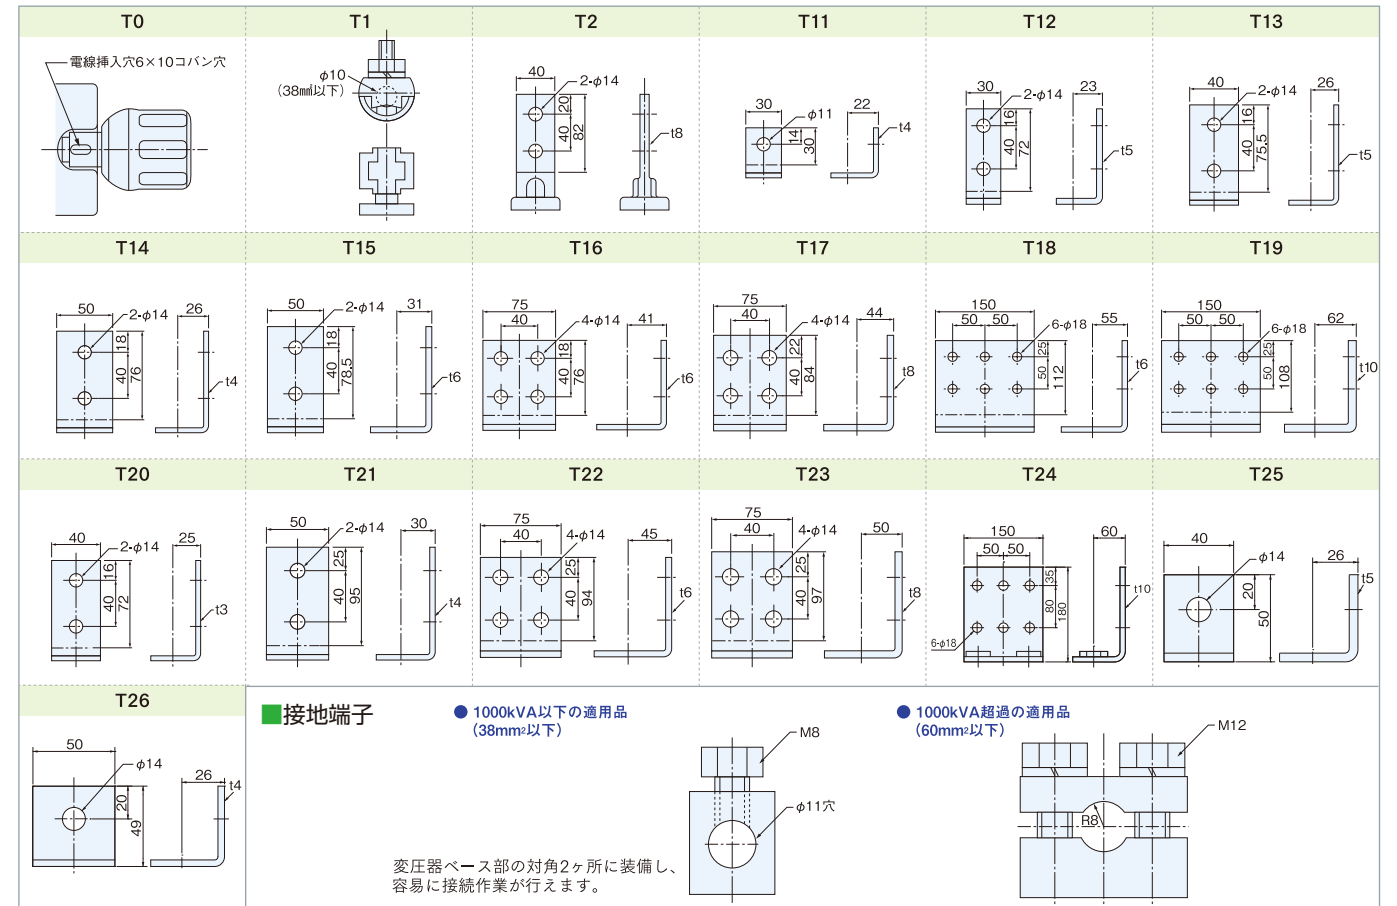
| T0 | T1 | T2 | T11 | T12 | T13 |
|---|---|---|---|---|---|
| 電線挿入穴6×10コバン穴 | $\phi$10 (38㎟以下) | 40, 2-$\phi$14, 20, 40, 82, t8 | 30, $\phi$11, 14, 30, 22, t4 | 30, 2-$\phi$14, 16, 40, 72, 23, t5 | 40, 2-$\phi$14, 16, 40, 75.5, 26, t5 |

| T14 | T15 | T16 | T17 | T18 | T19 |
|---|---|---|---|---|---|
| 50, 2-$\phi$14, 18, 40, 76, 26, t4 | 50, 2-$\phi$14, 18, 40, 78.5, 31, t6 | 75, 40, 4-$\phi$14, 18, 40, 76, 41, t6 | 75, 40, 4-$\phi$14, 22, 40, 84, 44, t8 | 150, 50, 50, 6-$\phi$18, 25, 50, 112, 55, t6 | 150, 50, 50, 6-$\phi$18, 25, 50, 108, 62, t10 |

| T20 | T21 | T22 | T23 | T24 | T25 |
|---|---|---|---|---|---|
| 40, 2-$\phi$14, 16, 40, 72, 25, t3 | 50, 2-$\phi$14, 25, 40, 95, 30, t4 | 75, 40, 4-$\phi$14, 25, 40, 94, 45, t6 | 75, 40, 4-$\phi$14, 25, 40, 97, 50, t8 | 150, 50, 50, 35, 80, 180, 6-$\phi$18, 60, t10 | 40, $\phi$14, 20, 50, 26, t5 |

T26
50, $\phi$14, 20, 49, 26, t4

■接地端子

● 1000kVA以下の適用品
(38mm²以下)
M8
$\phi$11穴

● 1000kVA超過の適用品
(60mm²以下)
M12
R8

変圧器ベース部の対角2ヶ所に装備し、容易に接続作業が行えます。